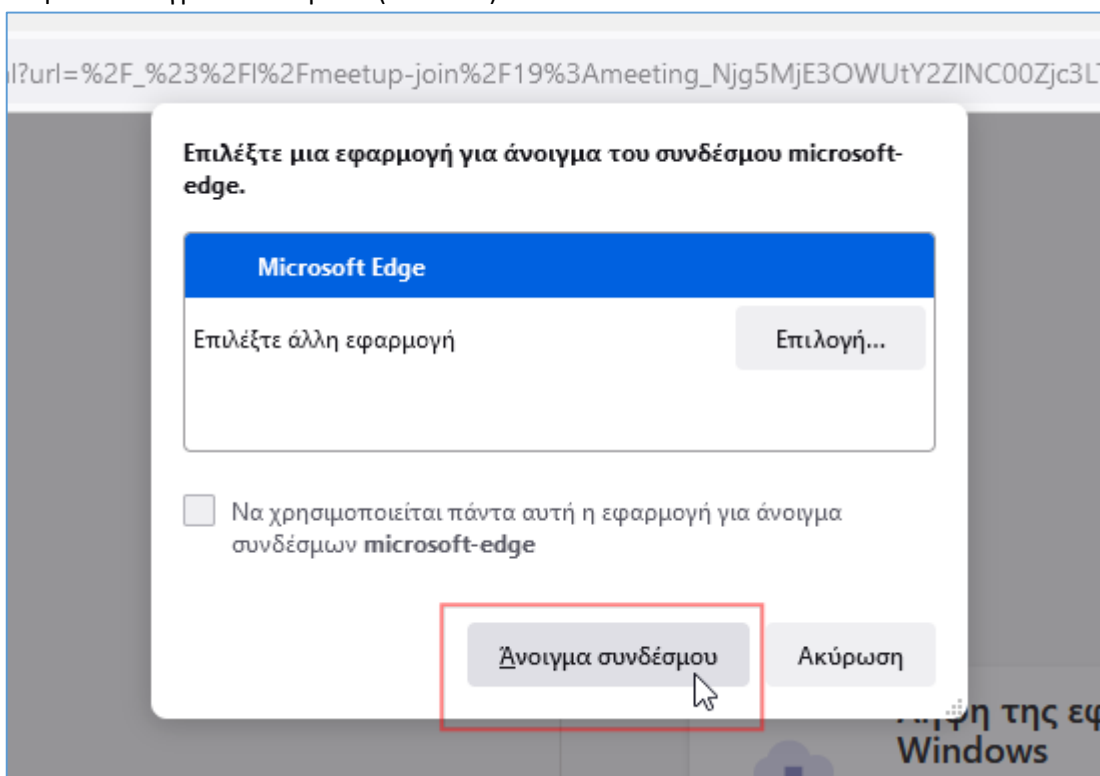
l?url=%2F_%23%2Fl%2Fmeetup-join%2F19%3Ameeting_Njg5MjE3OWUtY2ZlNC00Zjc3L

Επιλέξτε μια εφαρμογή για άνοιγμα του συνδέσμου microsoft-edge.

Microsoft Edge

Επιλέξτε άλλη εφαρμογή

Επιλογή...

Να χρησιμοποιείται πάντα αυτή η εφαρμογή για άνοιγμα συνδέσμων microsoft-edge

Άνοιγμα συνδέσμου

Ακύρωση

Λήψη της εφ
Windows